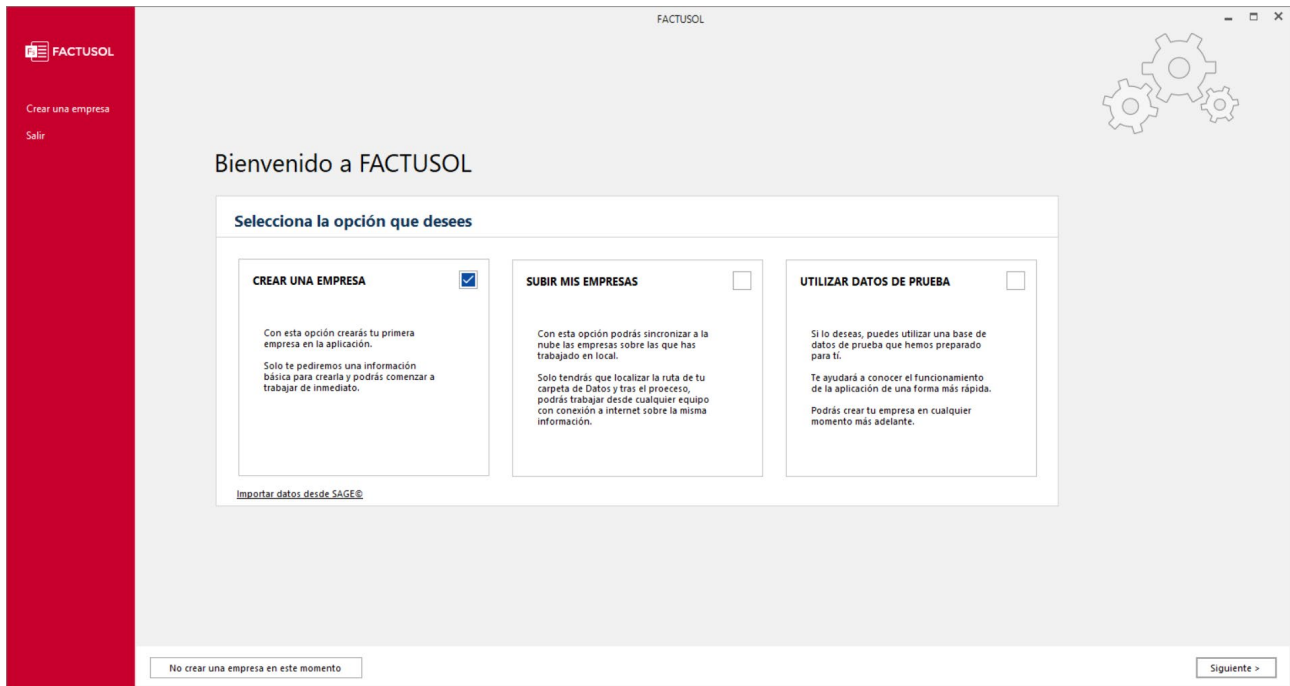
FACTUSOL

FACTUSOL

Crear una empresa

Salir

Bienvenido a FACTUSOL

Selecciona la opción que desees

CREAR UNA EMPRESA

Con esta opción crearás tu primera empresa en la aplicación.

Solo te pediremos una información básica para crearla y podrás comenzar a trabajar de inmediato.

SUBIR MIS EMPRESAS

Con esta opción podrás sincronizar a la nube las empresas sobre las que has trabajado en local.

Solo tendrás que localizar la ruta de tu carpeta de Datos y tras el proeceso, podrás trabajar desde cualquier equipo con conexión a internet sobre la misma información.

UTILIZAR DATOS DE PRUEBA

Si lo deseas, puedes utilizar una base de datos de prueba que hemos preparado para tí.

Te ayudará a conocer el funcionamiento de la aplicación de una forma más rápida.

Podrás crear tu empresa en cualquier momento más adelante.

Importar datos desde SAGE©

No crear una empresa en este momento

Siguiente >